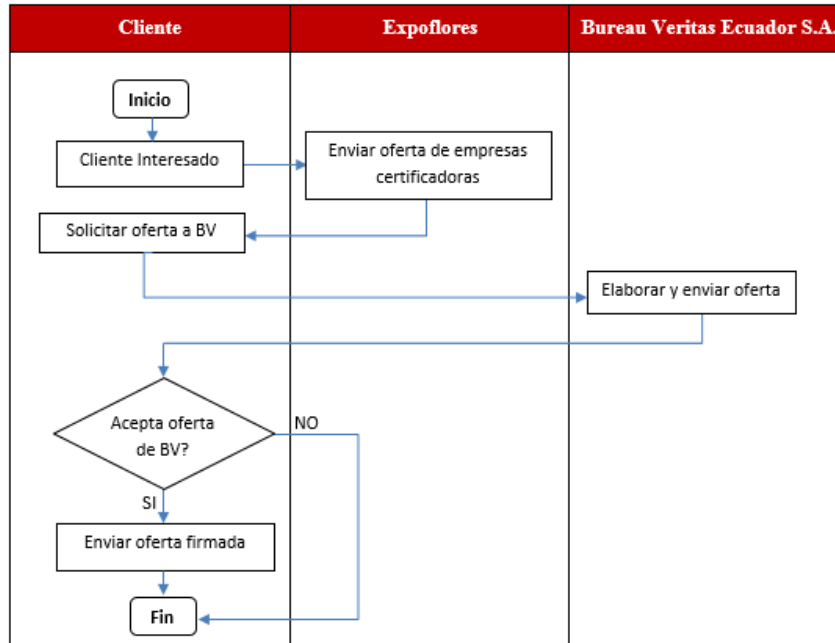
Cliente

Expoflores

Bureau Veritas Ecuador S.A.

Inicio

Cliente Interesado

Enviar oferta de empresas certificadoras

Solicitar oferta a BV

Elaborar y enviar oferta

Acepta oferta de BV?

NO

SI

Enviar oferta firmada

Fin